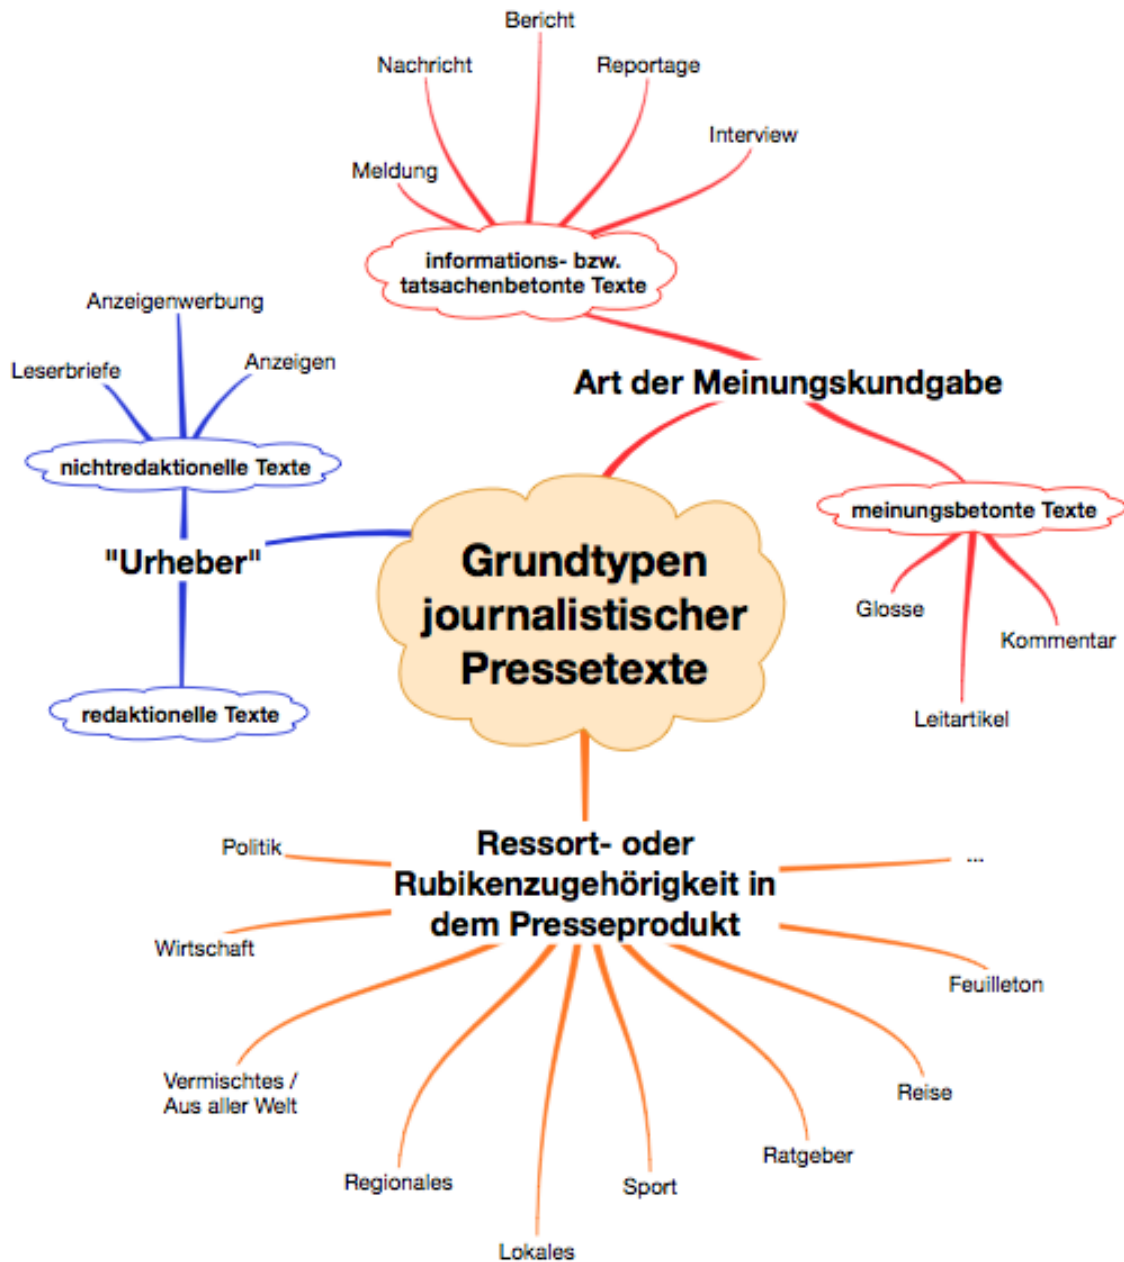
Grundtypen journalistischer Pressetexte

Art der Meinungskundgabe

informations- bzw. tatsachenbetonte Texte

Meldung

Nachricht

Bericht

Reportage

Interview

meinungsbetonte Texte

Glosse

Leitartikel

Kommentar

"Urheber"

nichtredaktionelle Texte

Leserbriefe

Anzeigenwerbung

Anzeigen

redaktionelle Texte

Ressort- oder Rubikenzugehörigkeit in dem Presseprodukt

Politik

Wirtschaft

Vermischtes / Aus aller Welt

Regionales

Lokales

Sport

Ratgeber

Reise

Feuilleton

...